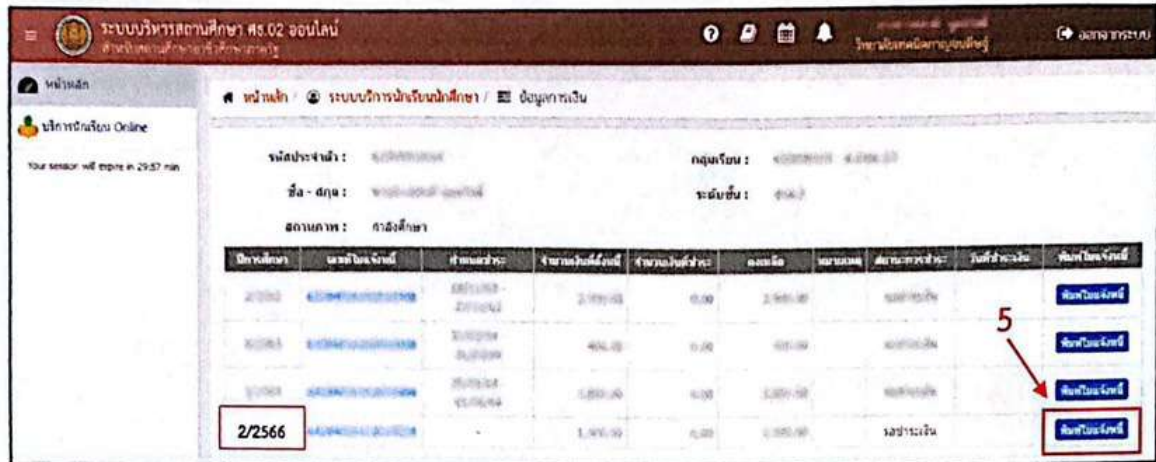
ระบบบริหารสถานศึกษา ศธ.02 ออนไลน์
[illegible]

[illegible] ออกจากระบบ

หน้าหลัก
บริการนักเรียน Online
Your session will expire in 29:57 min

หน้าหลัก / ระบบบริการนักเรียนนักศึกษา / ข้อมูลการเงิน

รหัสประจำตัว : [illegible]
กลุ่มเรียน : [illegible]
ชื่อ - สกุล : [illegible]
ระดับชั้น : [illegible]
สถานภาพ : กำลังศึกษา

| ปีการศึกษา | เลขที่ใบแจ้งหนี้ | กำหนดชำระ | จำนวนเงินที่ต้องชำระ | จำนวนเงินที่ชำระ | คงเหลือ | หมายเหตุ | สถานะการชำระ | วันที่ชำระเงิน | พิมพ์ใบแจ้งหนี้ |
|---|---|---|---|---|---|---|---|---|---|
| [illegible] | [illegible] | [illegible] | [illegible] | 0.00 | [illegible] | | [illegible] | | พิมพ์ใบแจ้งหนี้ |
| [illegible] | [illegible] | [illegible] | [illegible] | 0.00 | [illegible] | | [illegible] | | พิมพ์ใบแจ้งหนี้ |
| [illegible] | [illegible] | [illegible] | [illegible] | 0.00 | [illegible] | | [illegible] | | พิมพ์ใบแจ้งหนี้ |
| 2/2566 | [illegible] | - | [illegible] | 0.00 | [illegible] | | รอชำระเงิน | | พิมพ์ใบแจ้งหนี้ |

5